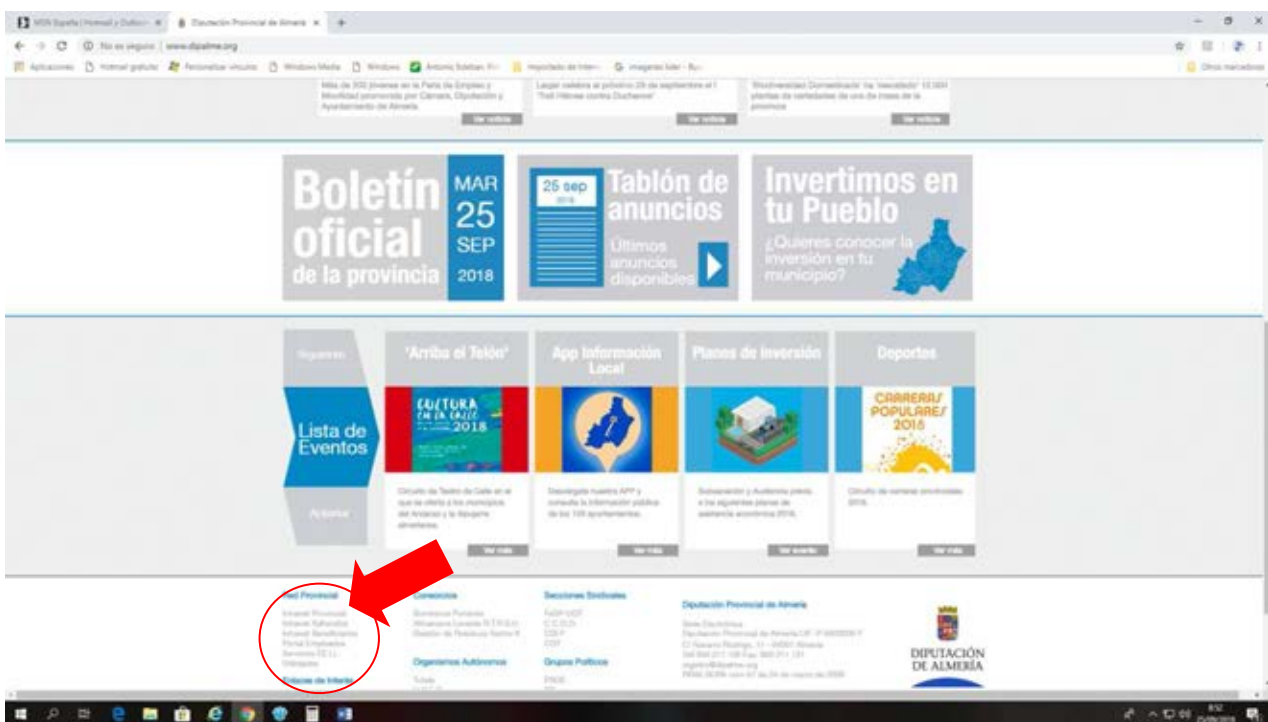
MSN España | Hotmail y Outlook × Diputación Provincial de Almería × +

No es seguro | www.dipalme.org

Aplicaciones Hotmail gratuito Personalizar vínculos Windows Media Windows Antonio Esteban Importado de Internet Imagenes lider Otros marcadores

Más de 300 jóvenes en la Feria de Empleo y Movilidad promovida por Cámara, Diputación y Ayuntamiento de Almería

Ver noticia

Ver noticia

Ver noticia

Boletín oficial de la provincia

MAR 25 SEP 2018

25 sep 2018

Tablón de anuncios

Últimos anuncios disponibles

Invertimos en tu Pueblo

¿Quieres conocer la inversión en tu municipio?

Siguiente

Lista de Eventos

Anterior

'Arriba el Telón'

CULTURA EN LA CALLE 2018

App Información Local

Planes de Inversión

Deportes

CARRERAS POPULARES 2018

Ver más

Ver más

Ver evento

Ver más

Red Provincial

Intranet Provincial
Intranet Alcaldes
Intranet Beneficiarios
Portal Empleados
Servicios TIC
Usuarios

Enlaces de Interés

Consorcios

Organismos Autónomos

Secciones Sindicales

Grupos Políticos

Diputación Provincial de Almería

DIPUTACIÓN DE ALMERÍA